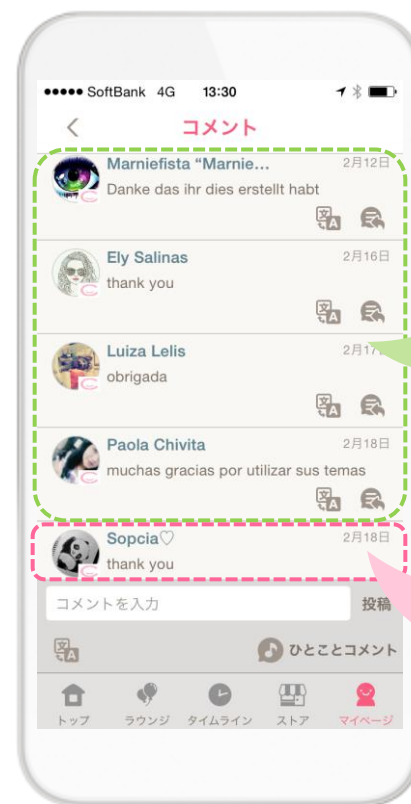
●●●●● SoftBank 4G 13:30

<

コメント

Marniefista "Marnie...
2月12日
Danke das ihr dies erstellt habt

Ely Salinas
2月16日
thank you

Luiza Lelis
2月17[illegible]
obrigada

Paola Chivita
2月18日
muchas gracias por utilizar sus temas

Sopcia♡
2月18日
thank you

コメントを入力

投稿

ひとことコメント

トップ ラウンジ タイムライン ストア マイページ